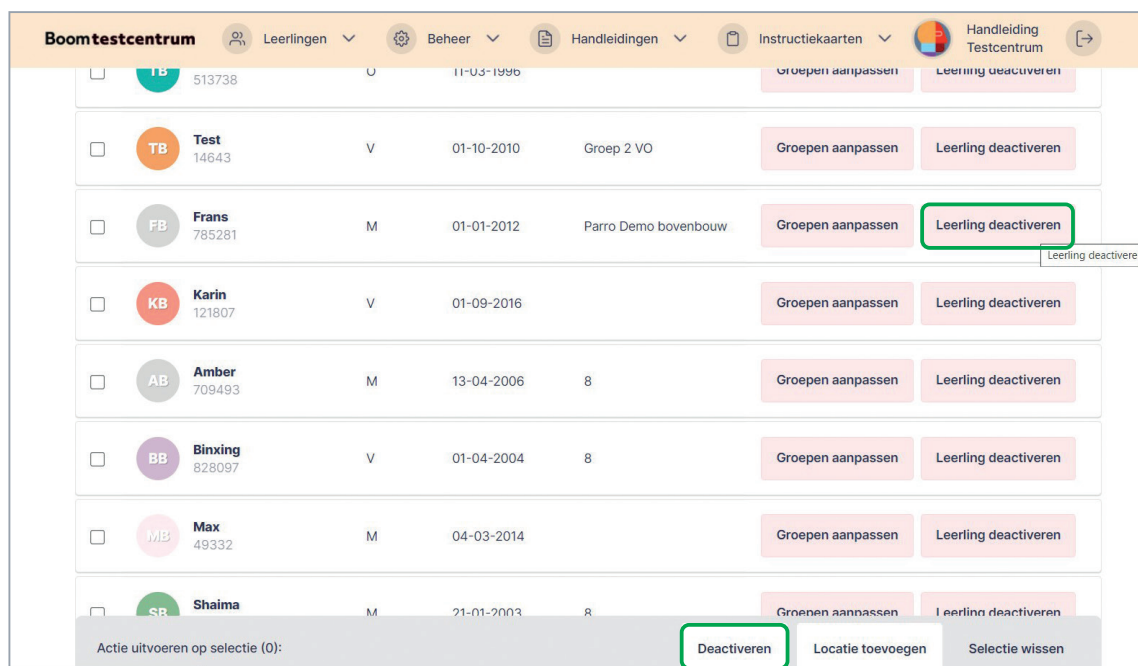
Boomtestcentrum Leerlingen Beheer Handleidingen Instructiekaarten Handleiding Testcentrum

| | | | | | | |
|---|---|---|---|---|---|---|
| TB | 513738 | O | 11-03-1996 | | Groepen aanpassen | Leerling deactiveren |
| TB | Test 14643 | V | 01-10-2010 | Groep 2 VO | Groepen aanpassen | Leerling deactiveren |
| FB | Frans 785281 | M | 01-01-2012 | Parro Demo bovenbouw | Groepen aanpassen | Leerling deactiveren |
| KB | Karin 121807 | V | 01-09-2016 | | Groepen aanpassen | Leerling deactiveren |
| AB | Amber 709493 | M | 13-04-2006 | 8 | Groepen aanpassen | Leerling deactiveren |
| BB | Binxing 828097 | V | 01-04-2004 | 8 | Groepen aanpassen | Leerling deactiveren |
| MB | Max 49332 | M | 04-03-2014 | | Groepen aanpassen | Leerling deactiveren |
| SB | Shaima | M | 21-01-2003 | 8 | Groepen aanpassen | Leerling deactiveren |

Leerling deactivere

Actie uitvoeren op selectie (0): Deactiveren Locatie toevoegen Selectie wissen